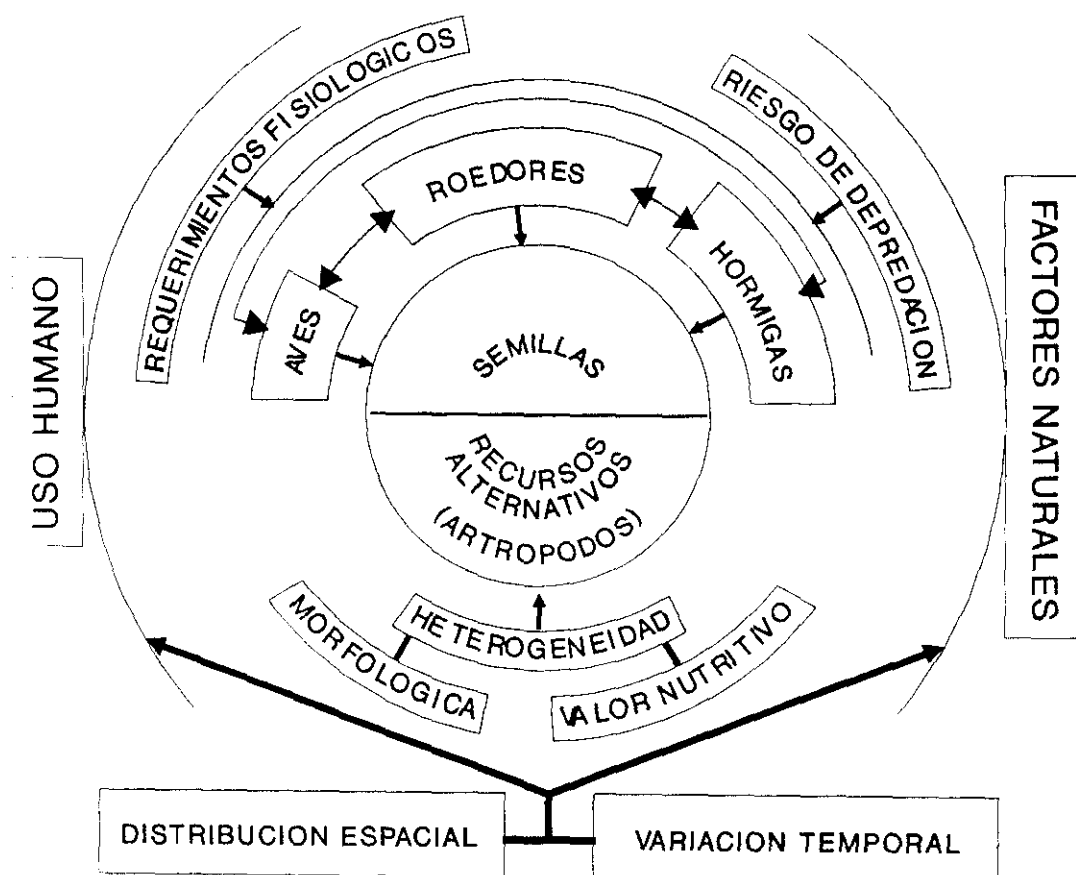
REQUERIMIENTOS FISIOLOGICOS

RIESGO DE DEPREDACION

USO HUMANO

FACTORES NATURALES

ROEDORES

AVES

HORMIGAS

SEMILLAS

RECURSOS ALTERNATIVOS (ARTROPODOS)

HETEROGENEIDAD

MORFOLOGICA

VALOR NUTRITIVO

DISTRIBUCION ESPACIAL

VARIACION TEMPORAL